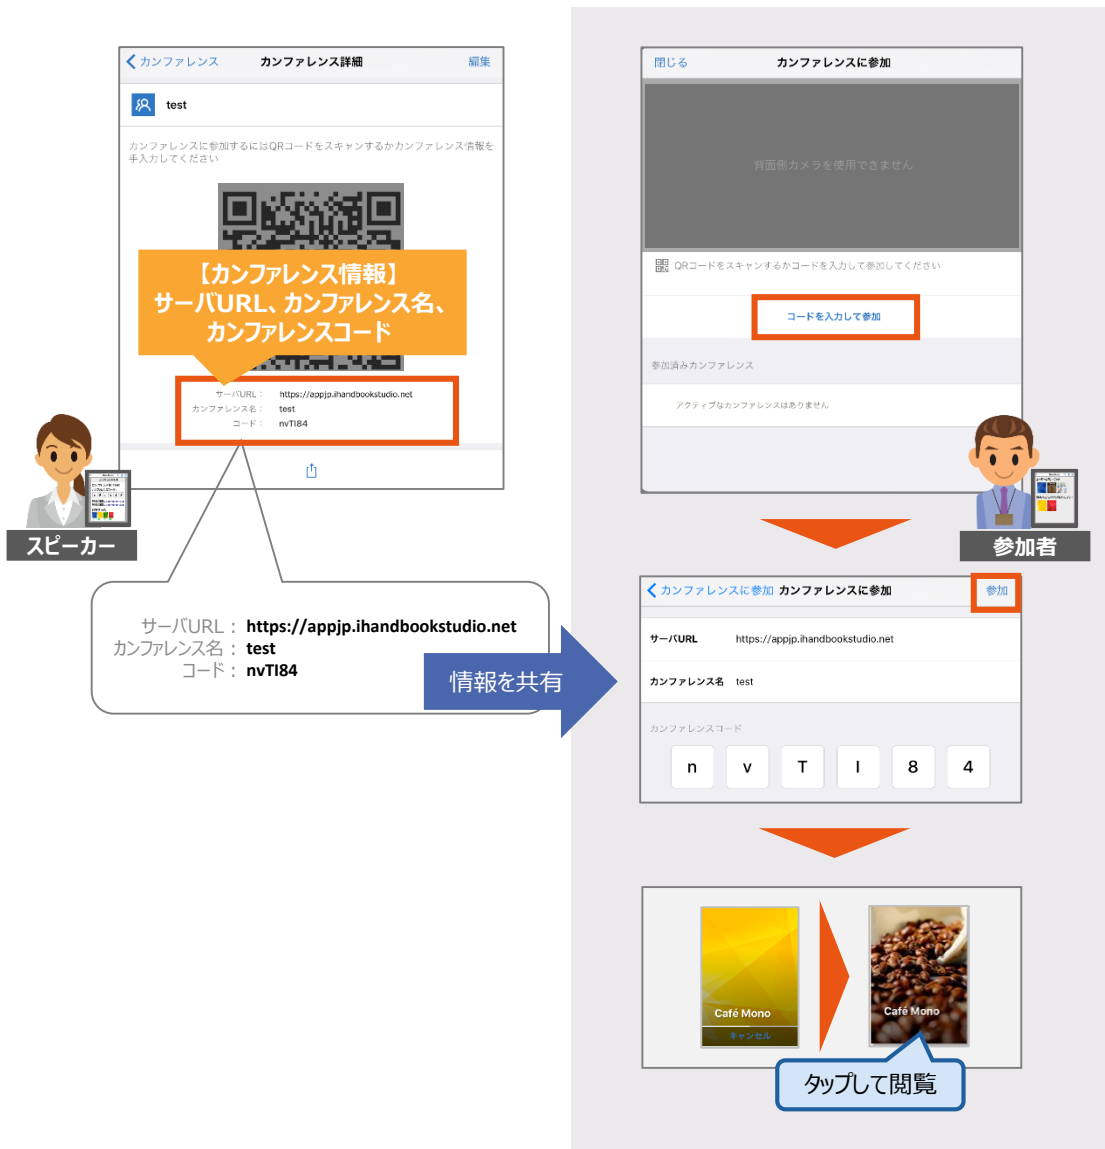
< カンファレンス　カンファレンス詳細　編集

test

カンファレンスに参加するにはQRコードをスキャンするかカンファレンス情報を手入力してください

【カンファレンス情報】
サーバURL、カンファレンス名、
カンファレンスコード

サーバURL：https://appjp.ihandbookstudio.net
カンファレンス名：test
コード：nvTI84

スピーカー

サーバURL：https://appjp.ihandbookstudio.net
カンファレンス名：test
コード：nvTI84

情報を共有

閉じる　カンファレンスに参加

背面側カメラを使用できません

QRコードをスキャンするかコードを入力して参加してください

コードを入力して参加

参加済みカンファレンス

アクティブなカンファレンスはありません

参加者

< カンファレンスに参加　カンファレンスに参加　参加

サーバURL　https://appjp.ihandbookstudio.net

カンファレンス名　test

カンファレンスコード

| n | v | T | I | 8 | 4 |

Café Mono
キャンセル

Café Mono

タップして閲覧